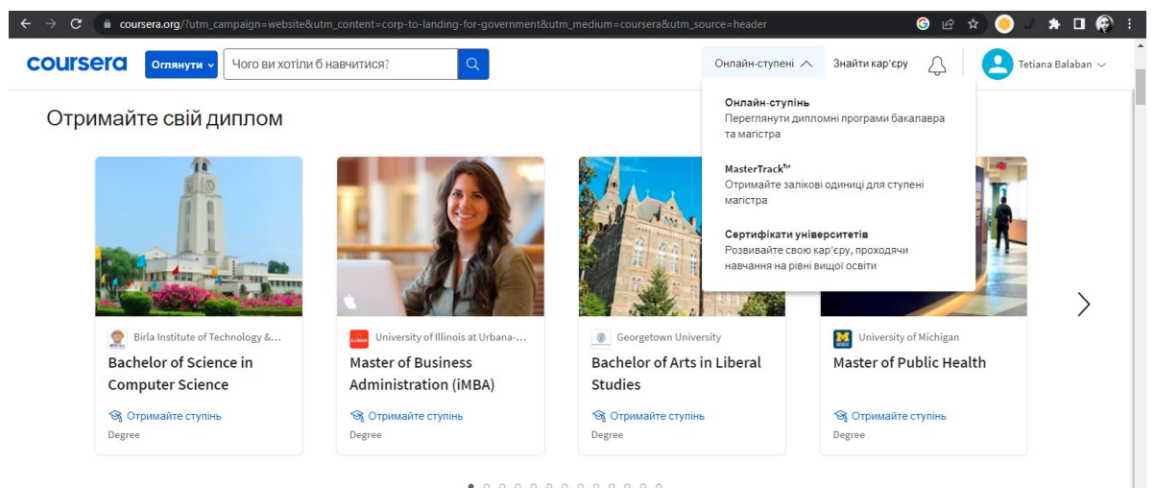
coursera.org/?utm_campaign=website&utm_content=corp-to-landing-for-government&utm_medium=coursera&utm_source=header

coursera Оглянути Чого ви хотіли б навчитися? Онлайн-ступені Знайти кар'єру Tetiana Balaban

Онлайн-ступінь
Переглянути дипломні програми бакалавра та магістра

MasterTrack™
Отримайте залікові одиниці для ступені магістра

Сертифікати університетів
Розвивайте свою кар'єру, проходячи навчання на рівні вищої освіти

Отримайте свій диплом

Birla Institute of Technology &...
Bachelor of Science in Computer Science
Отримайте ступінь
Degree

University of Illinois at Urbana-...
Master of Business Administration (iMBA)
Отримайте ступінь
Degree

Georgetown University
Bachelor of Arts in Liberal Studies
Отримайте ступінь
Degree

University of Michigan
Master of Public Health
Отримайте ступінь
Degree